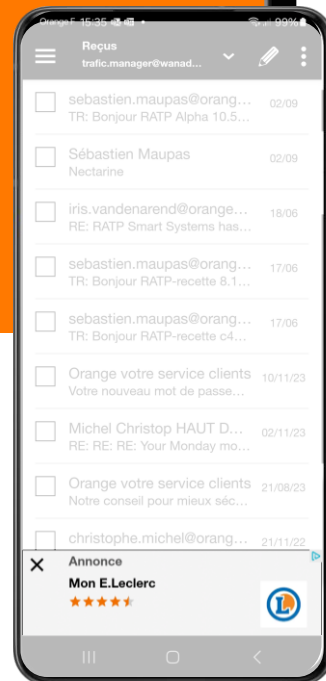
Orange F 15:35 99%

Reçus
trafic.manager@wanad...

sebastien.maupas@orang...
TR: Bonjour RATP Alpha 10.5...
02/09

Sébastien Maupas
Nectarine
02/09

iris.vandenarend@orange...
RE: RATP Smart Systems has...
18/06

sebastien.maupas@orang...
TR: Bonjour RATP-recette 8.1...
17/06

sebastien.maupas@orang...
TR: Bonjour RATP-recette c4...
17/06

Orange votre service clients
Votre nouveau mot de passe...
10/11/23

Michel Christop HAUT D...
RE: RE: RE: Your Monday mo...
02/11/23

Orange votre service clients
Notre conseil pour mieux séc...
21/08/23

christophe.michel@orang...
21/11/22

Annonce
Mon E.Leclerc
L